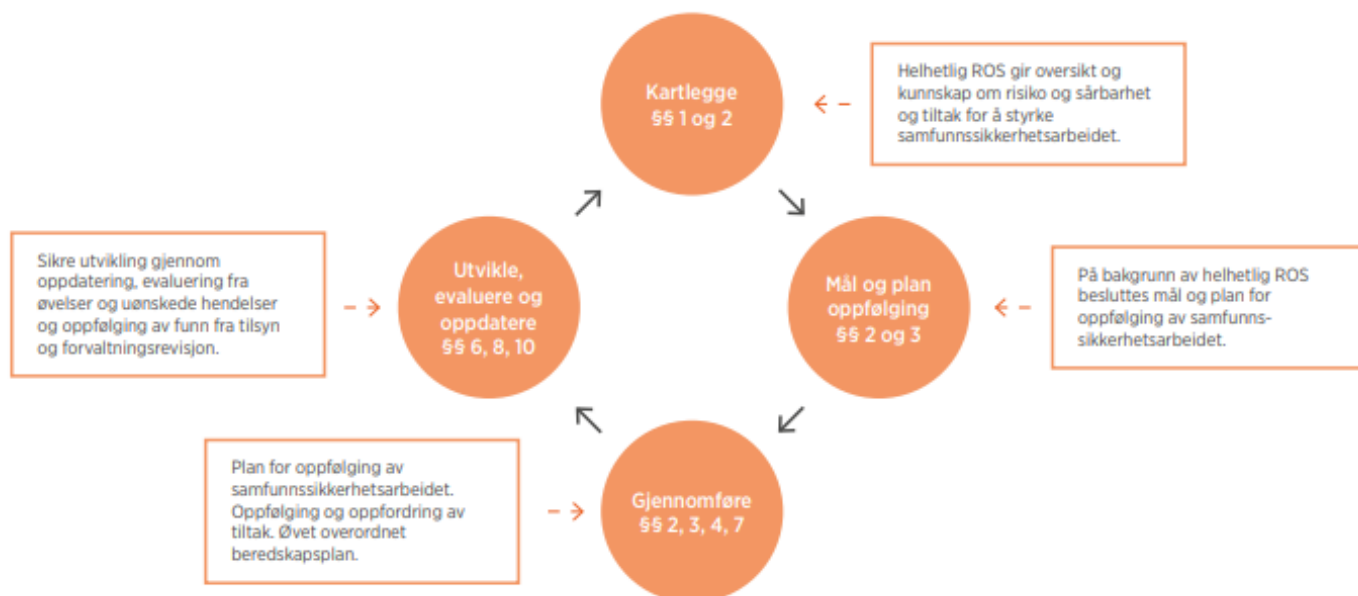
Kartlegge
§§ 1 og 2

Helhetlig ROS gir oversikt og kunnskap om risiko og sårbarhet og tiltak for å styrke samfunnssikkerhetsarbeidet.

Sikre utvikling gjennom oppdatering, evaluering fra øvelser og uønskede hendelser og oppfølging av funn fra tilsyn og forvaltningsrevisjon.

Utvikle, evaluere og oppdatere
§§ 6, 8, 10

Mål og plan oppfølging
§§ 2 og 3

På bakgrunn av helhetlig ROS besluttes mål og plan for oppfølging av samfunnssikkerhetsarbeidet.

Plan for oppfølging av samfunnssikkerhetsarbeidet. Oppfølging og oppfordring av tiltak. Øvet overordnet beredskapsplan.

Gjennomføre
§§ 2, 3, 4, 7